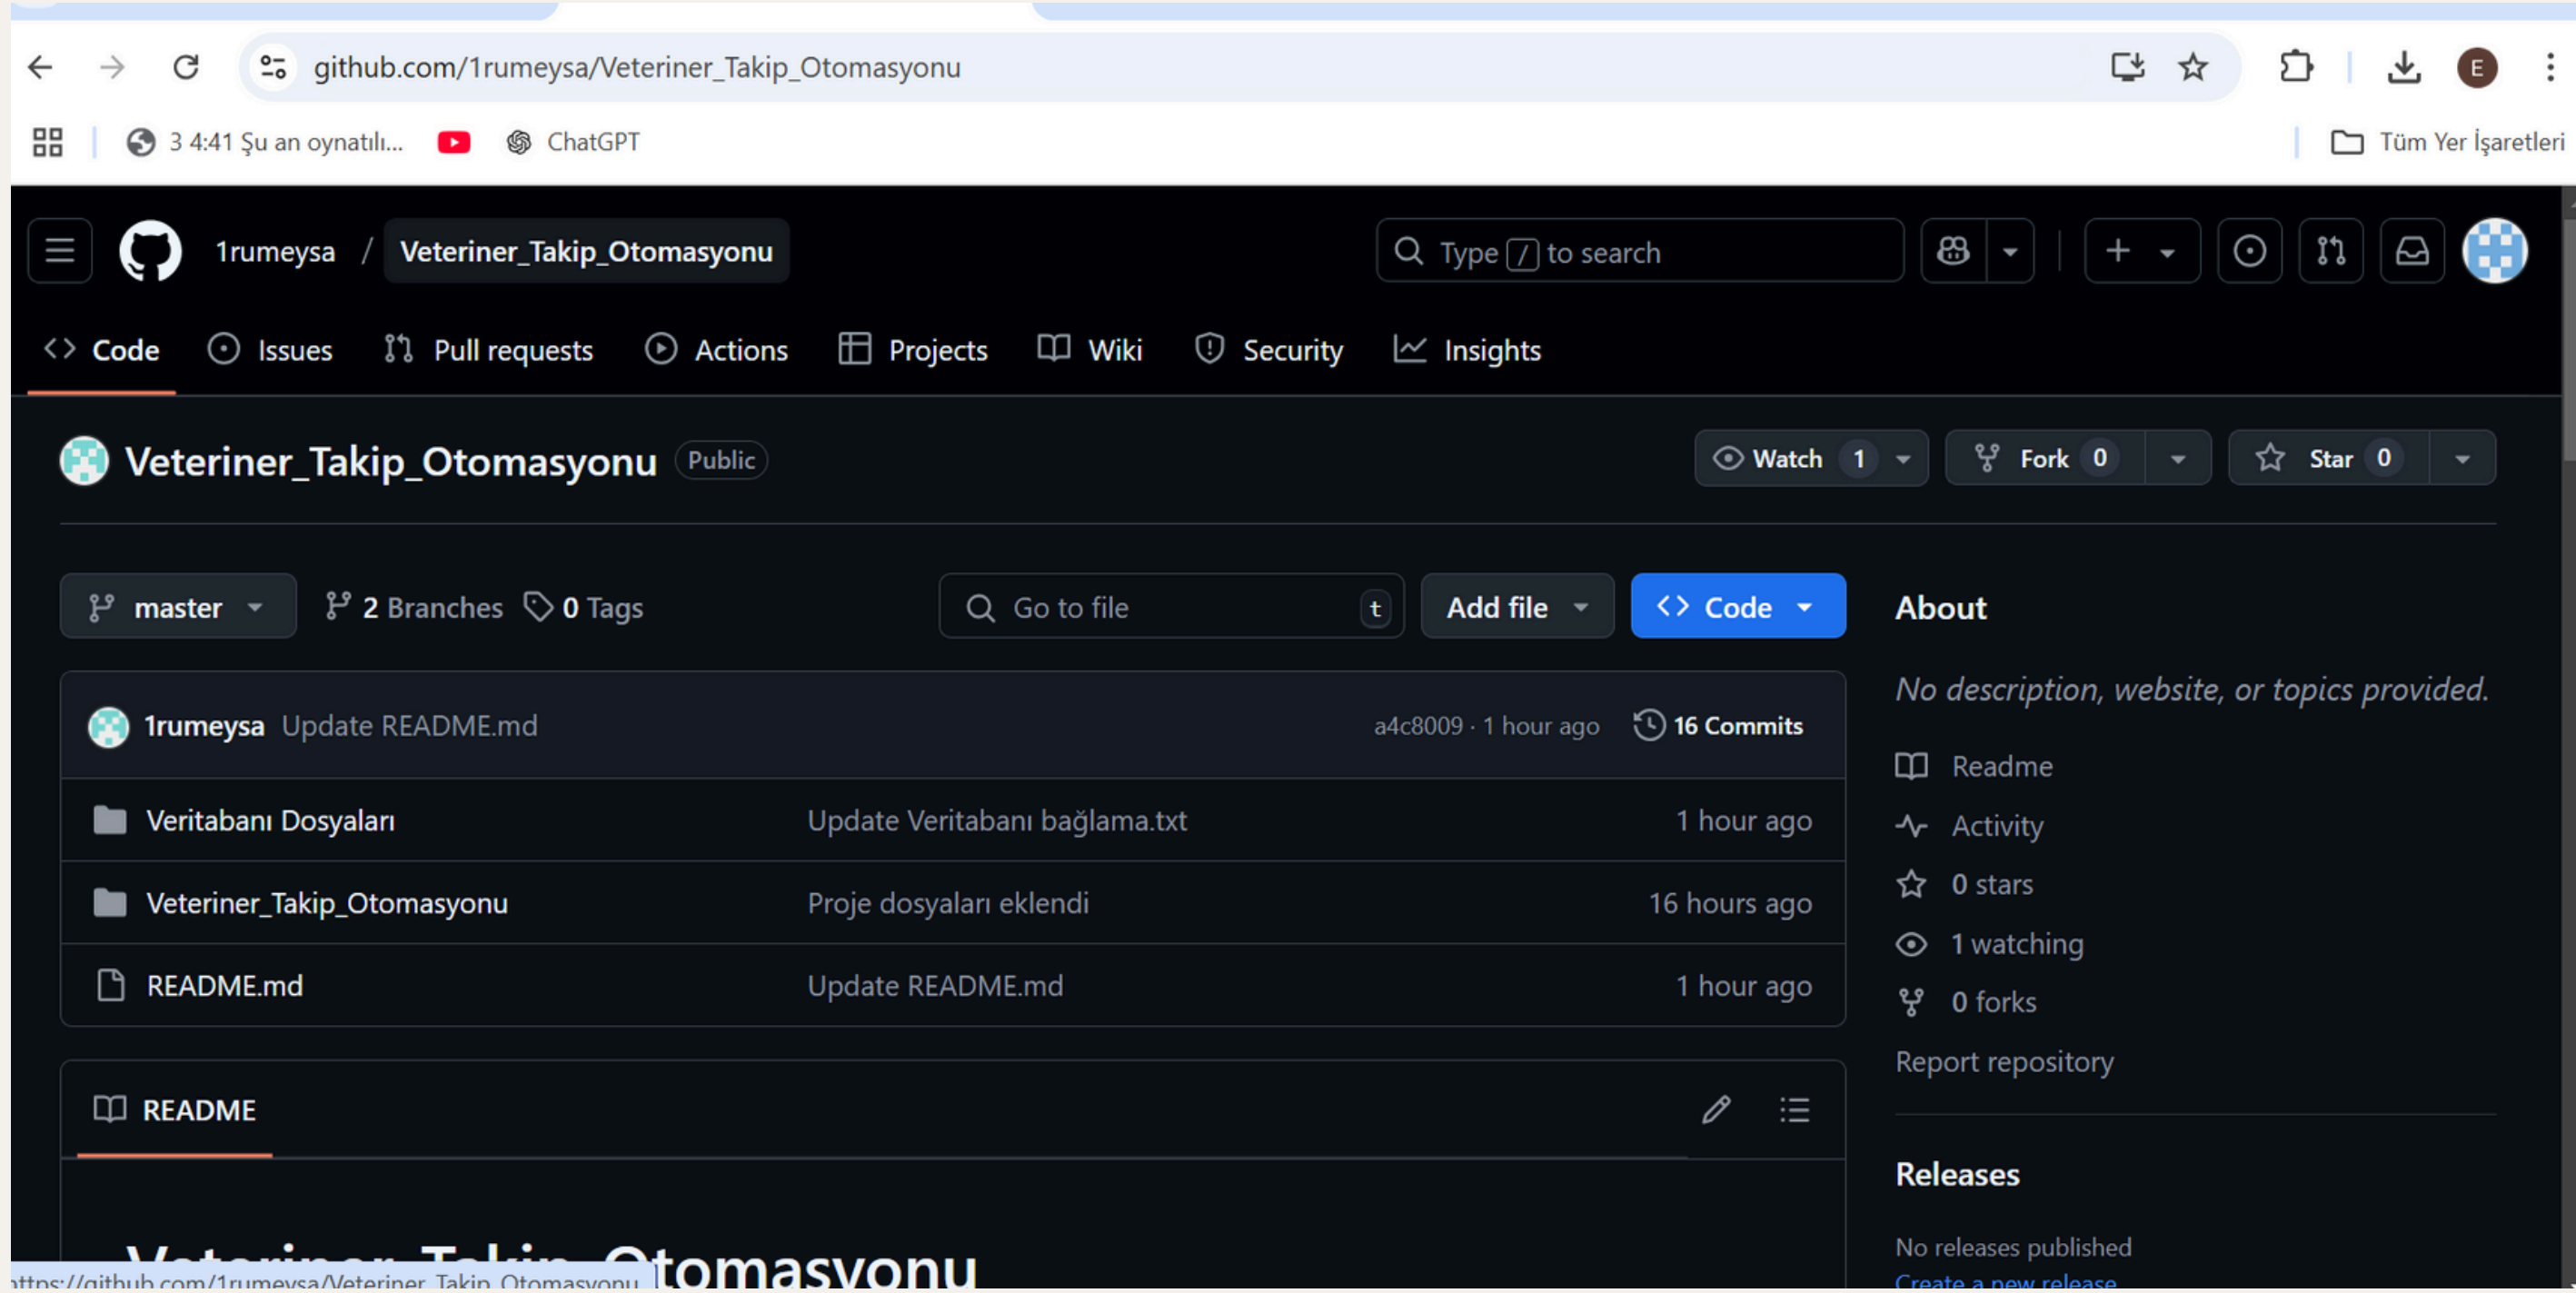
github.com/1rumeysa/Veteriner_Takip_Otomasyonu

3 4:41 Şu an oynatılı... ChatGPT Tüm Yer İşaretleri

1rumeysa / Veteriner_Takip_Otomasyonu

Type / to search

Code Issues Pull requests Actions Projects Wiki Security Insights

Veteriner_Takip_Otomasyonu Public

Watch 1 Fork 0 Star 0

master 2 Branches 0 Tags Go to file t Add file Code

1rumeysa Update README.md a4c8009 · 1 hour ago 16 Commits

| | | |
|---|---|---|
| Veritabanı Dosyaları | Update Veritabanı bağlama.txt | 1 hour ago |
| Veteriner_Takip_Otomasyonu | Proje dosyaları eklendi | 16 hours ago |
| README.md | Update README.md | 1 hour ago |

README

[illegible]tomasyonu

ttps://github.com/1rumeysa/Veteriner_Takip_Otomasyonu

About

No description, website, or topics provided.

Readme
Activity
0 stars
1 watching
0 forks
Report repository

Releases

No releases published
Create a new release